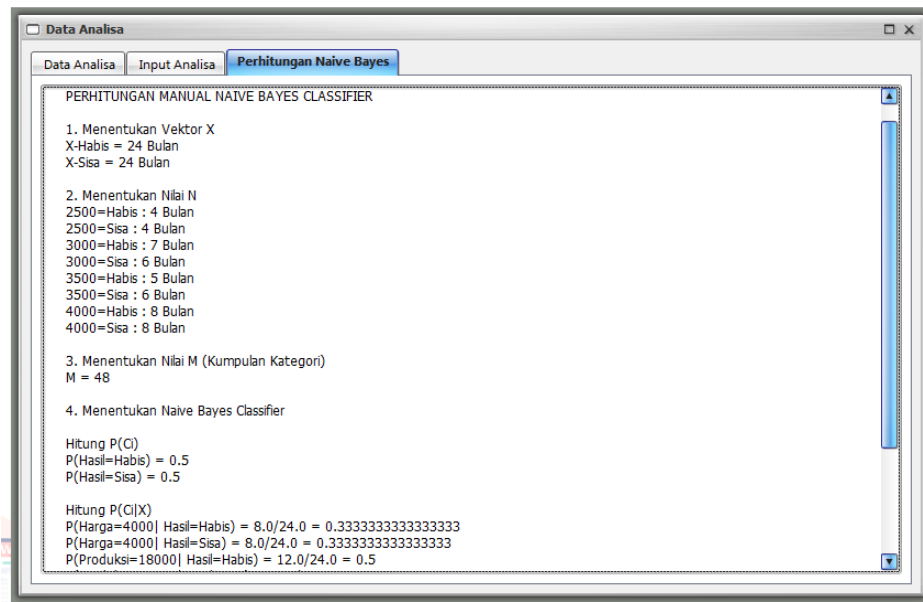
Data Analisa

Data Analisa | Input Analisa | Perhitungan Naive Bayes

PERHITUNGAN MANUAL NAIVE BAYES CLASSIFIER

1. Menentukan Vektor X
X-Habis = 24 Bulan
X-Sisa = 24 Bulan

2. Menentukan Nilai N
2500=Habis : 4 Bulan
2500=Sisa : 4 Bulan
3000=Habis : 7 Bulan
3000=Sisa : 6 Bulan
3500=Habis : 5 Bulan
3500=Sisa : 6 Bulan
4000=Habis : 8 Bulan
4000=Sisa : 8 Bulan

3. Menentukan Nilai M (Kumpulan Kategori)
M = 48

4. Menentukan Naive Bayes Classifier

Hitung P(Ci)
P(Hasil=Habis) = 0.5
P(Hasil=Sisa) = 0.5

Hitung P(Ci|X)
P(Harga=4000| Hasil=Habis) = 8.0/24.0 = 0.3333333333333333
P(Harga=4000| Hasil=Sisa) = 8.0/24.0 = 0.3333333333333333
P(Produksi=18000| Hasil=Habis) = 12.0/24.0 = 0.5